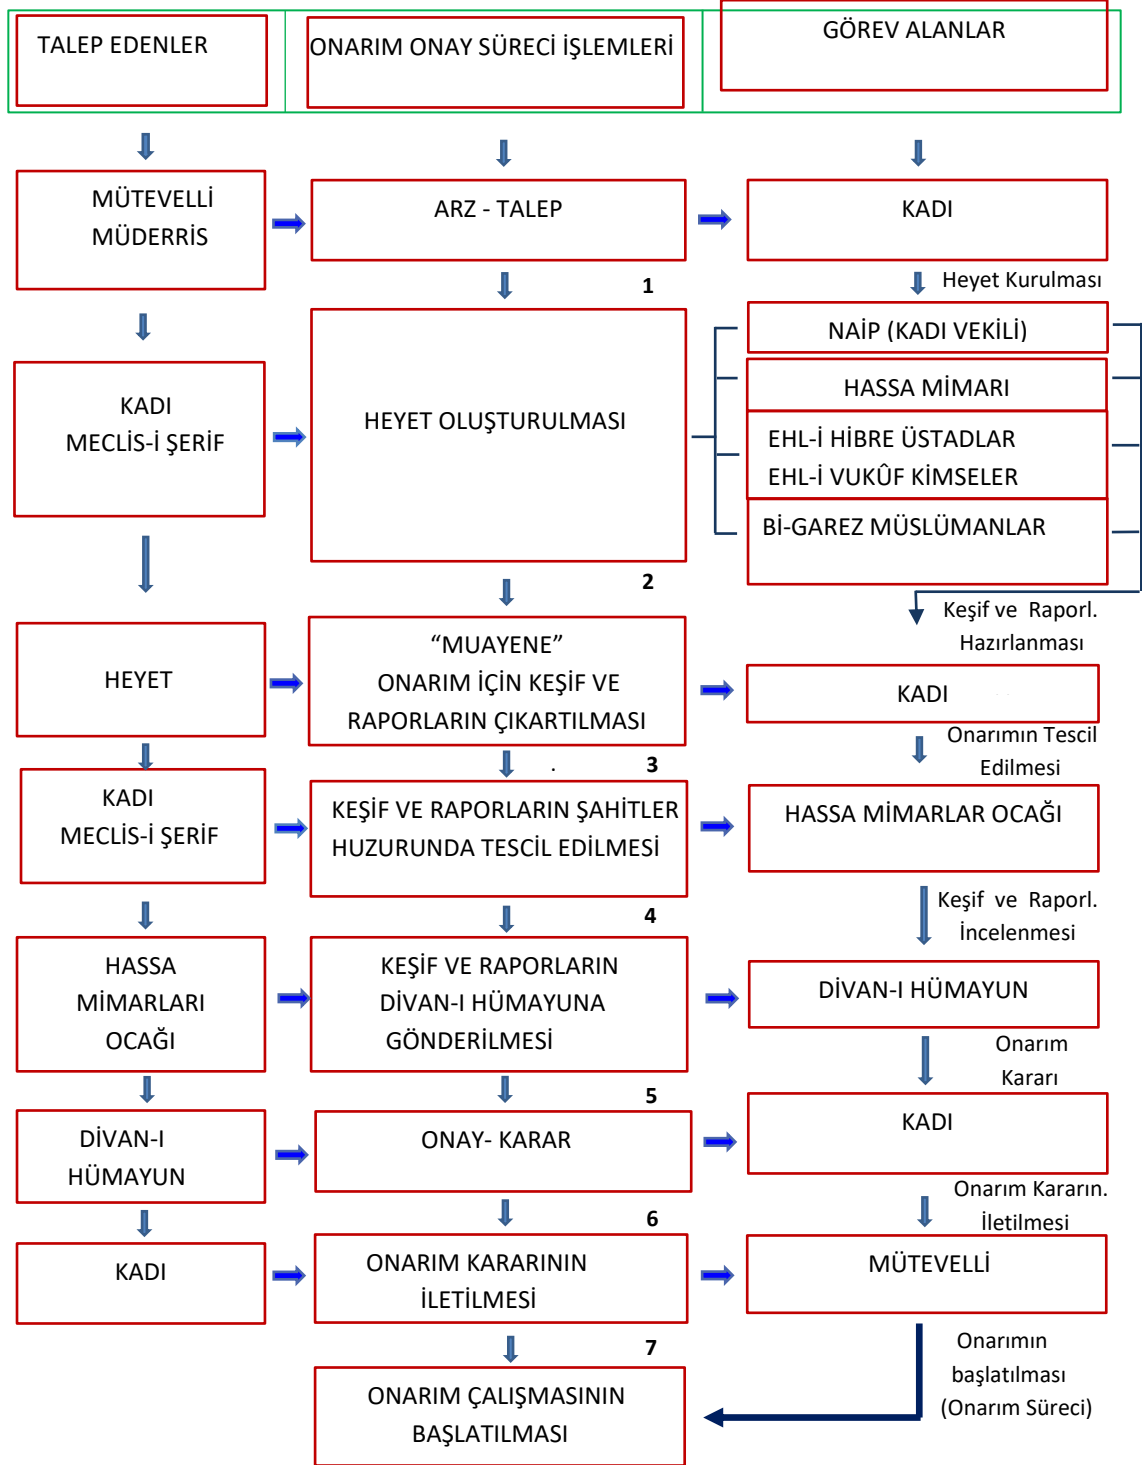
TALEP EDENLER

ONARIM ONAY SÜRECİ İŞLEMLERİ

GÖREV ALANLAR

MÜTEVELLİ
MÜDERRİS

ARZ - TALEP

KADI

1

Heyet Kurulması

KADI
MECLİS-İ ŞERİF

HEYET OLUŞTURULMASI

NAİP (KADI VEKİLİ)

HASSA MİMARI

EHL-İ HİBRE ÜSTADLAR
EHL-İ VUKÛF KİMSELER

Bİ-GAREZ MÜSLÜMANLAR

2

Keşif ve Raporl. Hazırlanması

HEYET

"MUAYENE"
ONARIM İÇİN KEŞİF VE RAPORLARIN ÇIKARTILMASI

KADI

Onarımın Tescil Edilmesi

3

KADI
MECLİS-İ ŞERİF

KEŞİF VE RAPORLARIN ŞAHİTLER HUZURUNDA TESCİL EDİLMESİ

HASSA MİMARLAR OCAĞI

Keşif ve Raporl. İncelenmesi

4

HASSA
MİMARLARI
OCAĞI

KEŞİF VE RAPORLARIN DİVAN-I HÜMAYUNA GÖNDERİLMESİ

DİVAN-I HÜMAYUN

Onarım Kararı

5

DİVAN-I
HÜMAYUN

ONAY- KARAR

KADI

Onarım Kararın. İletilmesi

6

KADI

ONARIM KARARININ İLETİLMESİ

MÜTEVELLİ

7

Onarımın başlatılması (Onarım Süreci)

ONARIM ÇALIŞMASININ BAŞLATILMASI